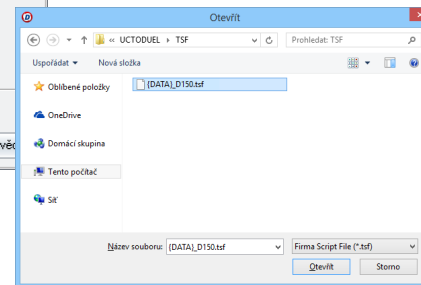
Otevřít

« UCTODUEL › TSF

Prohledat: TSF

Uspořádat ▾

Nová složka

Oblíbené položky

OneDrive

Domácí skupina

Tento počítač

Síť

{DATA}_D150.tsf

vě

Název souboru: {DATA}_D150.tsf

Firma Script File (*.tsf)

Otevřít

Storno